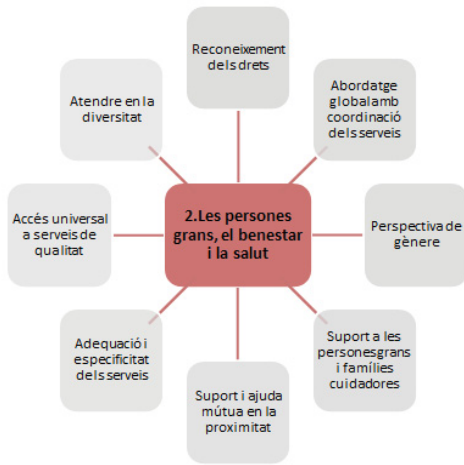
2.Les persones grans, el benestar i la salut

Reconeixement dels drets

Abordatge global amb coordinació dels serveis

Perspectiva de gènere

Suport a les persones grans i famílies cuidadores

Suport i ajuda mútua en la proximitat

Adequació i especificitat dels serveis

Accés universal a serveis de qualitat

Atendre en la diversitat